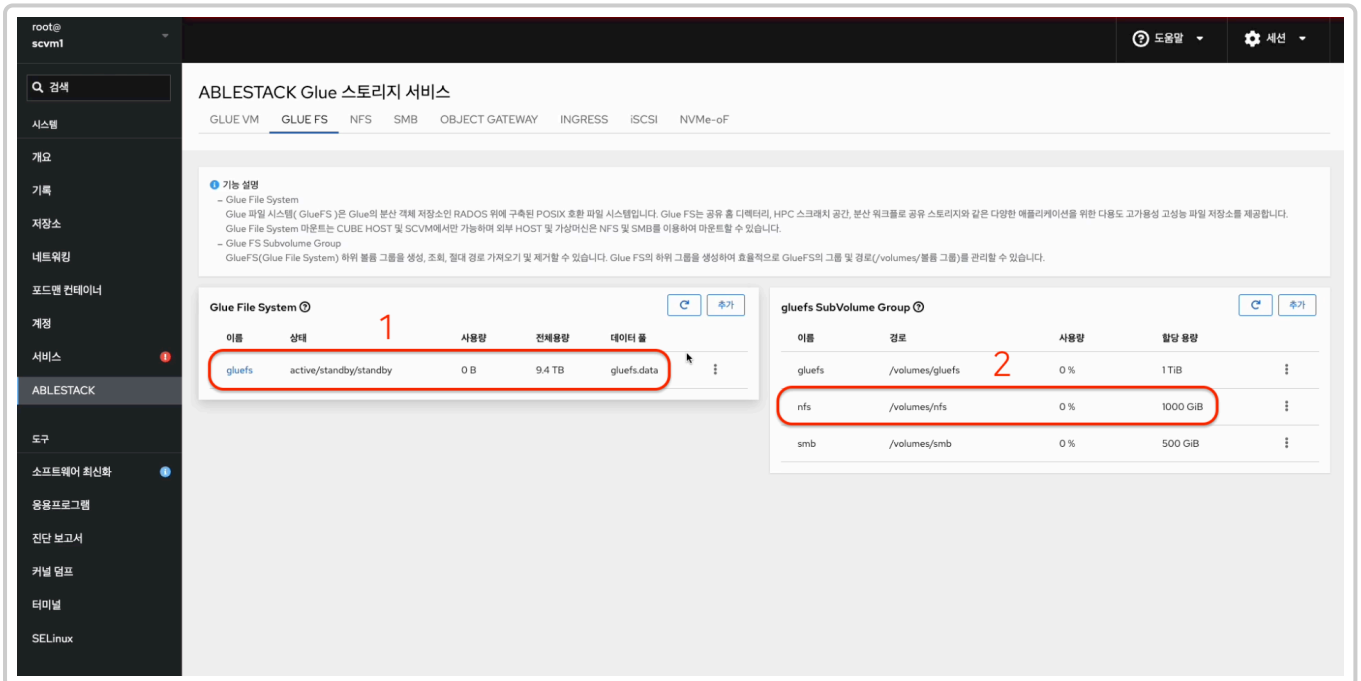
root@
scvm1

도움말
세션

검색
시스템
개요
기록
저장소
네트워킹
포드맨 컨테이너
계정
서비스
ABLESTACK
도구
소프트웨어 최신화
응용프로그램
진단 보고서
커널 덤프
터미널
SELinux

ABLESTACK Glue 스토리지 서비스

GLUE VM GLUE FS NFS SMB OBJECT GATEWAY INGRESS iSCSI NVMe-oF

기능 설명
– Glue File System
Glue 파일 시스템( GlueFS )은 Glue의 분산 객체 저장소인 RADOS 위에 구축된 POSIX 호환 파일 시스템입니다. Glue FS는 공유 홈 디렉터리, HPC 스크래치 공간, 분산 워크플로 공유 스토리지와 같은 다양한 애플리케이션을 위한 다용도 고가용성 고성능 파일 저장소를 제공합니다.
Glue File System 마운트는 CUBE HOST 및 SCVM에서만 가능하며 외부 HOST 및 가상머신은 NFS 및 SMB를 이용하여 마운트할 수 있습니다.
– Glue FS Subvolume Group
GlueFS(Glue File System) 하위 볼륨 그룹을 생성, 조회, 절대 경로 가져오기 및 제거할 수 있습니다. Glue FS의 하위 그룹을 생성하여 효율적으로 GlueFS의 그룹 및 경로(/volumes/볼륨 그룹)를 관리할 수 있습니다.

Glue File System
추가
1

| 이름 | 상태 | 사용량 | 전체용량 | 데이터 풀 |
|---|---|---|---|---|
| gluefs | active/standby/standby | 0 B | 9.4 TB | gluefs.data |

gluefs SubVolume Group
추가
2

| 이름 | 경로 | 사용량 | 할당 용량 |
|---|---|---|---|
| gluefs | /volumes/gluefs | 0 % | 1 TiB |
| nfs | /volumes/nfs | 0 % | 1000 GiB |
| smb | /volumes/smb | 0 % | 500 GiB |